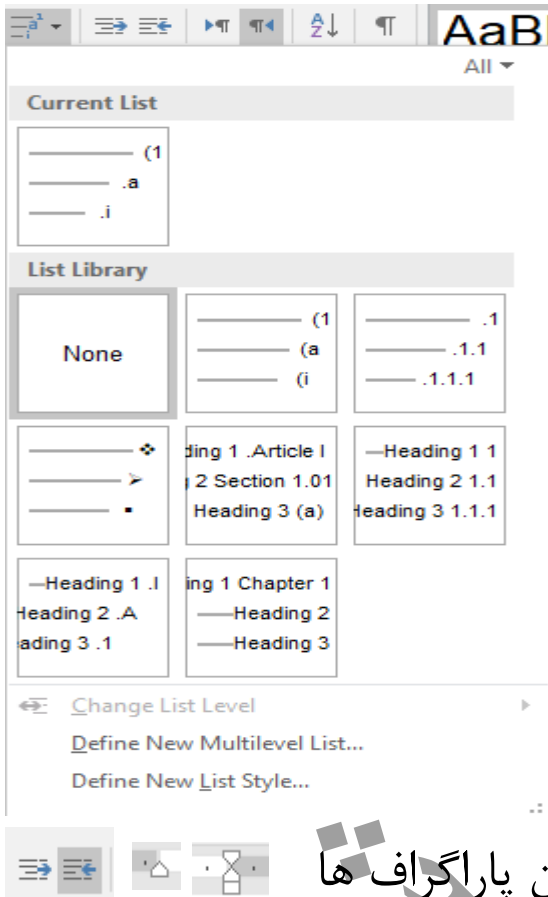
AaB

All

Current List

(1
.a
.i

List Library

None

(1
(a
(i

.1
.1.1
.1.1.1

ding 1 .Article I
2 Section 1.01
Heading 3 (a)

Heading 1 1
Heading 2 1.1
Heading 3 1.1.1

Heading 1 .I
Heading 2 .A
ading 3 .1

ing 1 Chapter 1
Heading 2
Heading 3

Change List Level
Define New Multilevel List...
Define New List Style...

ن پاراگراف ها